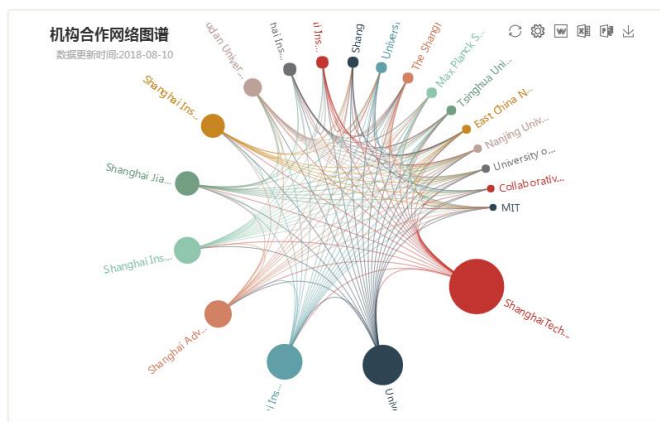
机构合作网络图谱
数据更新时间:2018-08-10

udan Univer...
hai Ins...
i Ins...
Shang
Univers...
The Shangh
Max Planck S...
Tsinghua Uni...
East China N...
Nanjing Univ...
University o...
Collaborativ...
MIT
Shanghai Ins...
Shanghai Jia...
Shanghai Ins...
Shanghai Adv...
i Ins...
Univ
ShanghaiTech...